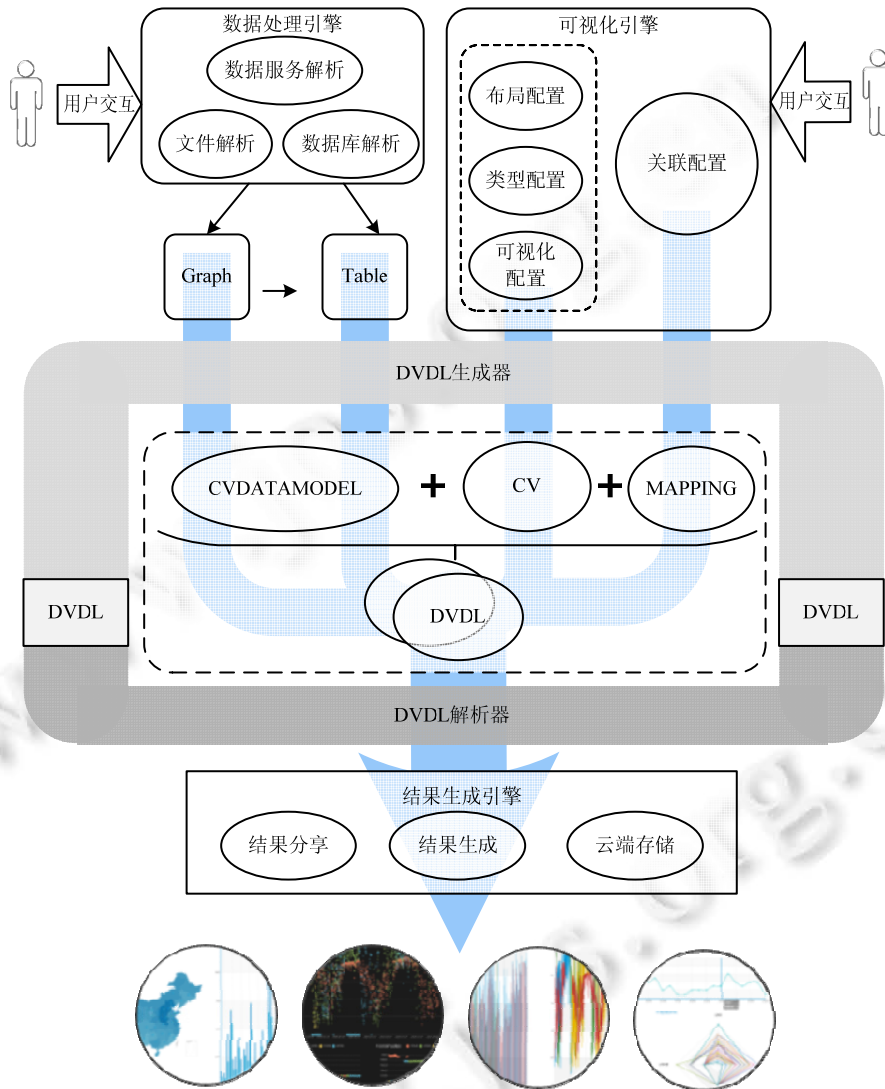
数据处理引擎

数据服务解析

文件解析

数据库解析

用户交互

可视化引擎

布局配置

类型配置

可视化配置

关联配置

用户交互

Graph

Table

DVDL生成器

CVDATAMODEL

+

CV

+

MAPPING

DVDL

DVDL

DVDL

DVDL解析器

结果生成引擎

结果分享

结果生成

云端存储